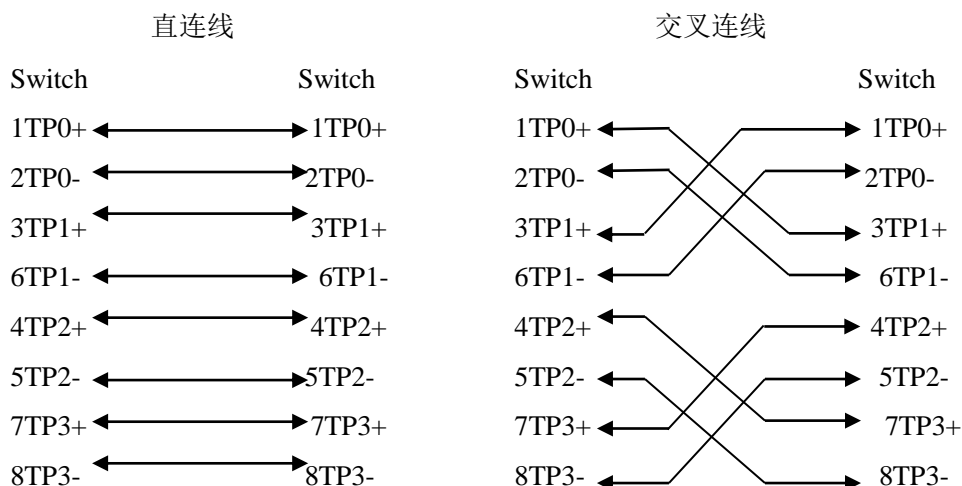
直连线

Switch Switch
1TP0+ 1TP0+
2TP0- 2TP0-
3TP1+ 3TP1+
6TP1- 6TP1-
4TP2+ 4TP2+
5TP2- 5TP2-
7TP3+ 7TP3+
8TP3- 8TP3-

交叉连线

Switch Switch
1TP0+ 1TP0+
2TP0- 2TP0-
3TP1+ 3TP1+
6TP1- 6TP1-
4TP2+ 4TP2+
5TP2- 5TP2-
7TP3+ 7TP3+
8TP3- 8TP3-